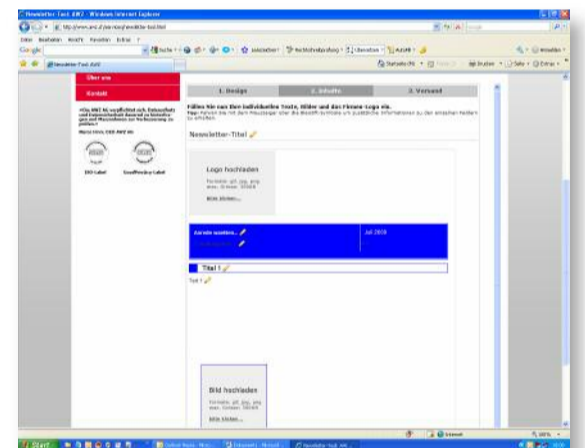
Newsletter-Tool AWZ - Windows Internet Explorer

Datei Bearbeiten Ansicht Favoriten Extras ?

Google

Newsletter-Tool AWZ

Über uns

Kontakt

1. Design

2. Inhalte

3. Versand

Füllen Sie nun Ihre individuellen Texte, Bilder und das Firmen-Logo ein.

Newsletter-Titel

Logo hochladen

Bitte klicken...

Anrede wählen...

Juli 2010

Titel 1

Text 1

Bild hochladen

Bitte klicken...

Start

Internet